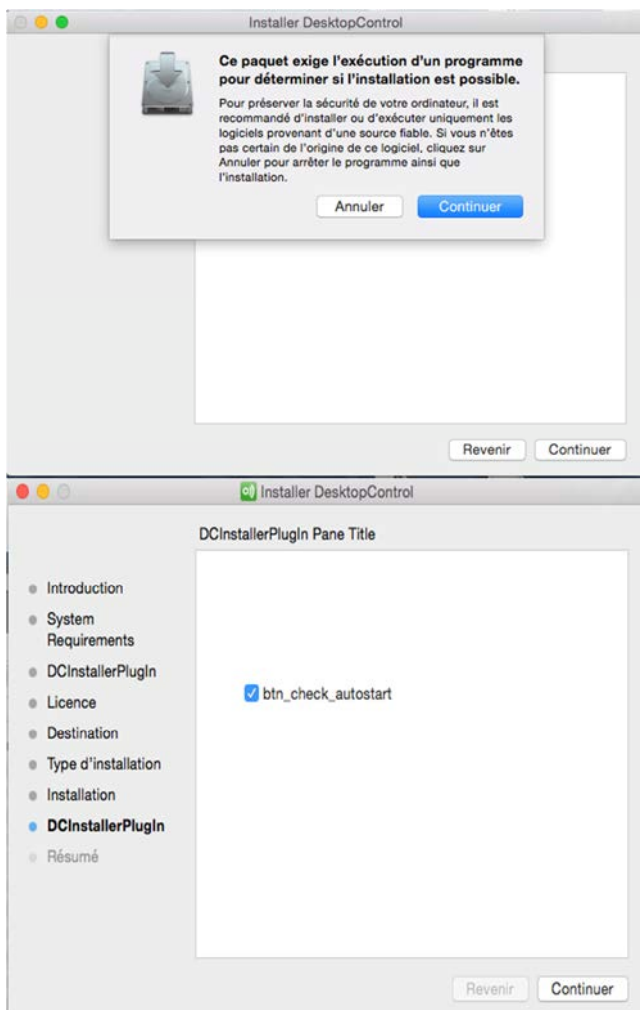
Installer DesktopControl

Ce paquet exige l'exécution d'un programme pour déterminer si l'installation est possible.

Pour préserver la sécurité de votre ordinateur, il est recommandé d'installer ou d'exécuter uniquement les logiciels provenant d'une source fiable. Si vous n'êtes pas certain de l'origine de ce logiciel, cliquez sur Annuler pour arrêter le programme ainsi que l'installation.

Annuler Continuer

Revenir Continuer

Installer DesktopControl

DCInstallerPlugIn Pane Title

Introduction
System Requirements
DCInstallerPlugIn
Licence
Destination
Type d'installation
Installation
DCInstallerPlugIn
Résumé

btn_check_autostart

Revenir Continuer